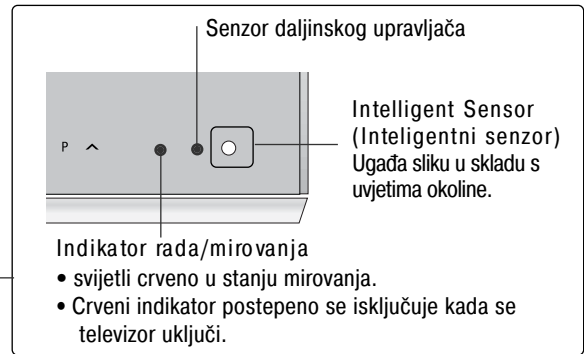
Senzor daljinskog upravljača

P ^

Intelligent Sensor
(Inteligentni senzor)
Ugađa sliku u skladu s uvjetima okoline.

Indikator rada/mirovanja
• svijetli crveno u stanju mirovanja.
• Crveni indikator postepeno se isključuje kada se televizor uključi.